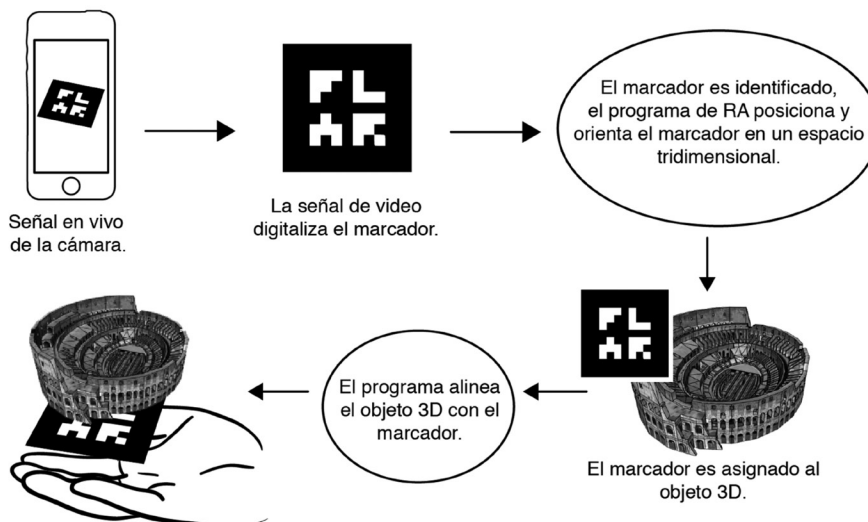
Señal en vivo de la cámara.

La señal de video digitaliza el marcador.

El marcador es identificado, el programa de RA posiciona y orienta el marcador en un espacio tridimensional.

El marcador es asignado al objeto 3D.

El programa alinea el objeto 3D con el marcador.